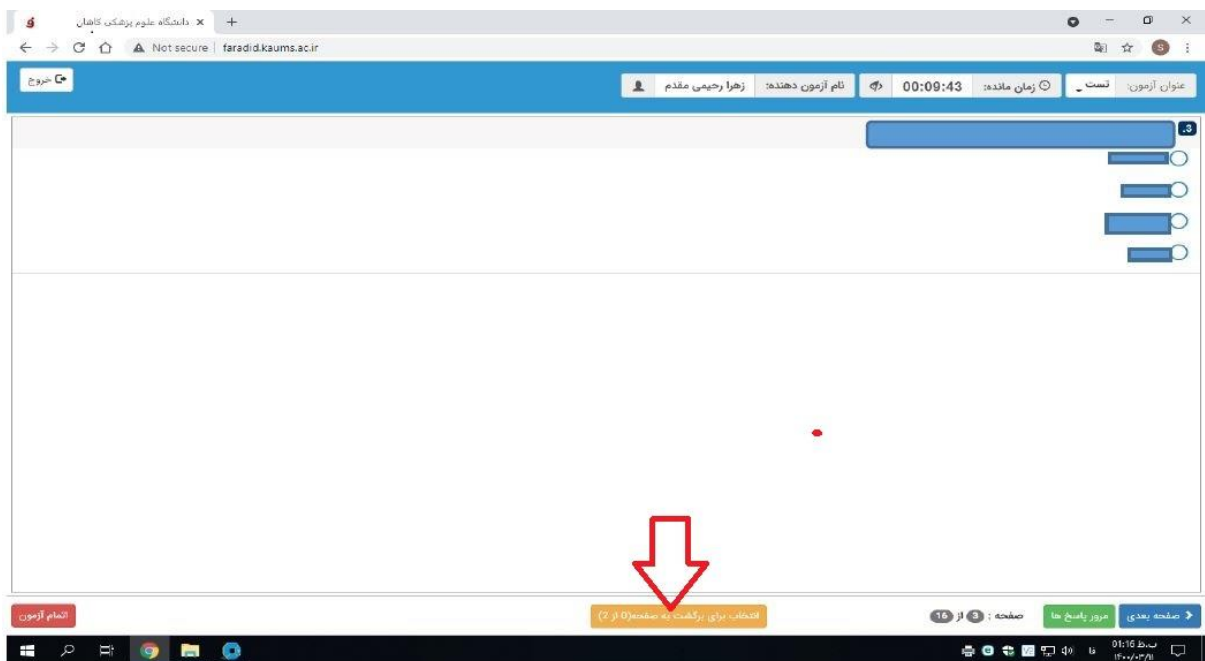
دانشگاه علوم پزشکی کاشان ×

Not secure | faradid.kaums.ac.ir

خروج

عنوان آزمون: تست

زمان مانده: 00:09:43

نام آزمون دهنده: زهرا رحیمی مقدم

.3

صفحه بعدی

مرور پاسخ ها

صفحه : 3 از 16

انتخاب برای برگشت به صفحه(0 از 2)

اتمام آزمون

01:16 ب.ظ
۱۴۰۰/۰۳/۱۱